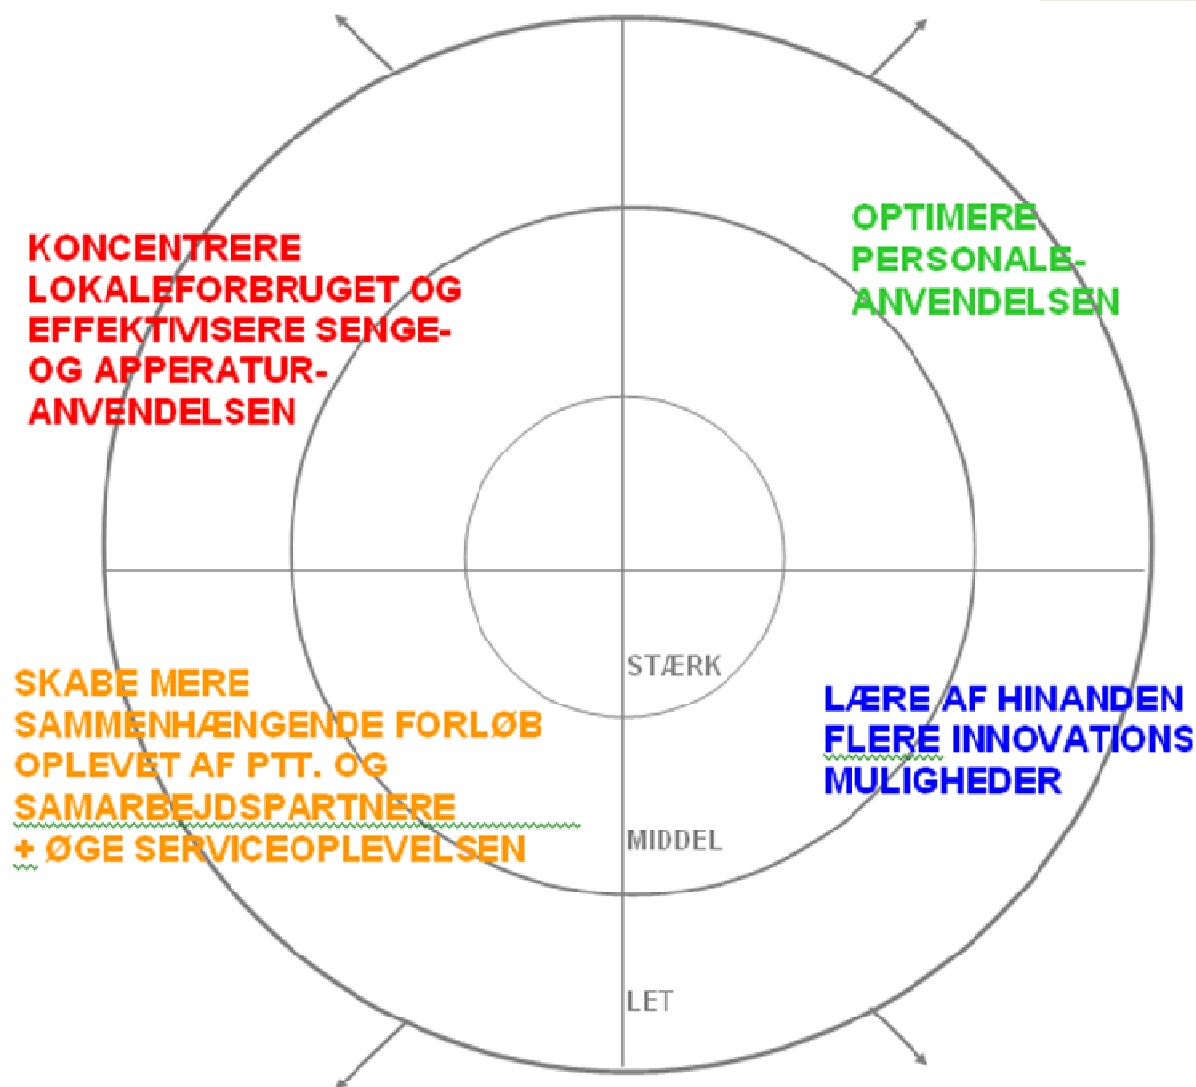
KONCENTRERE LOKALEFORBRUGET OG EFFEKTIVISERE SENGE- OG APPERATUR-ANVENDELSEN

OPTIMERE PERSONALE-ANVENDELSEN

SKABE MERE SAMMENHÆNGENDE FORLØB OPLEVET AF PTT. OG SAMARBEJDSPARTNERE
+ ØGE SERVICEOPLEVELSEN

STÆRK

LÆRE AF HINANDEN
FLERE INNOVATIONS MULIGHEDER

MIDDEL

LET